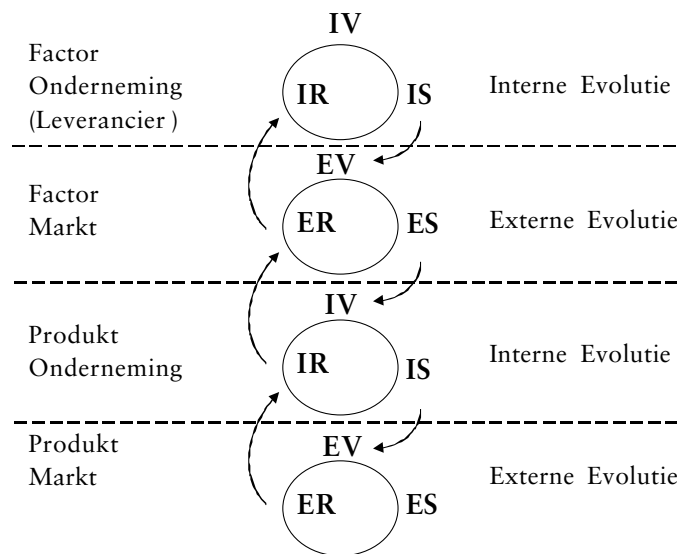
Factor Onderneming (Leverancier )

IV

IR

IS

Interne Evolutie

Factor Markt

EV

ER

ES

Externe Evolutie

Produkt Onderneming

IV

IR

IS

Interne Evolutie

Produkt Markt

EV

ER

ES

Externe Evolutie